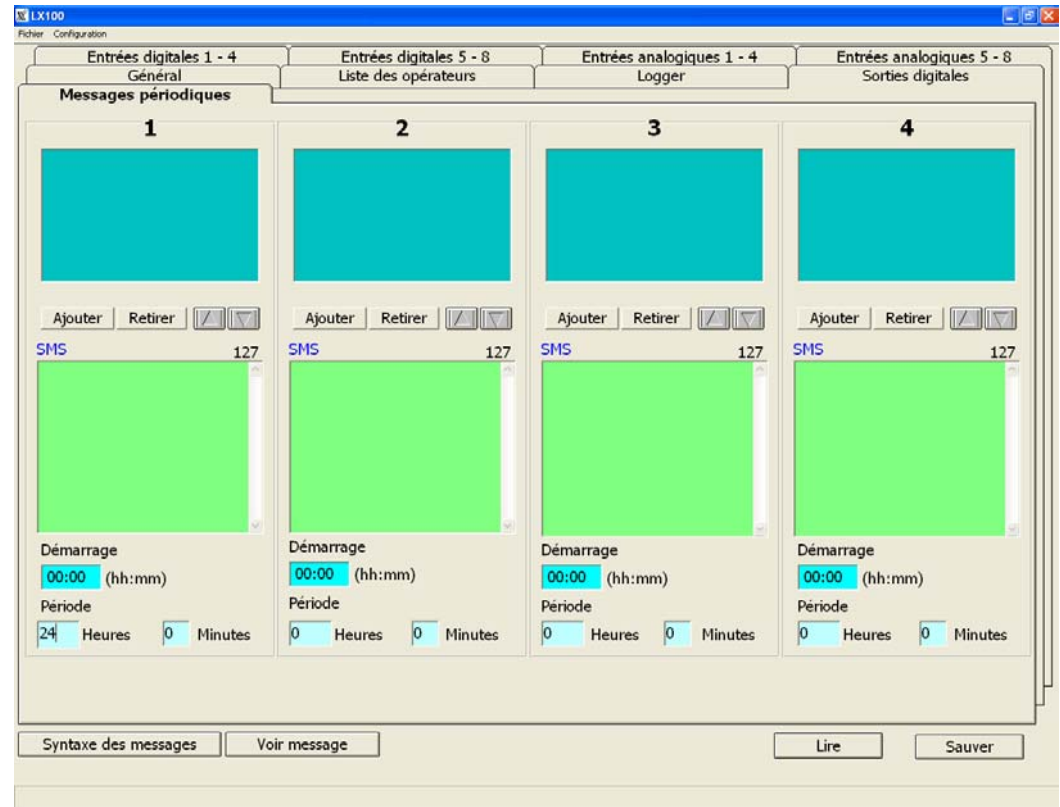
LX100
Fichier Configuration

Entrées digitales 1 - 4 | Entrées digitales 5 - 8 | Entrées analogiques 1 - 4 | Entrées analogiques 5 - 8
Général | Liste des opérateurs | Logger | Sorties digitales
Messages périodiques

1
Ajouter Retirer
SMS 127
Démarrage
00:00 (hh:mm)
Période
24 Heures 0 Minutes

2
Ajouter Retirer
SMS 127
Démarrage
00:00 (hh:mm)
Période
0 Heures 0 Minutes

3
Ajouter Retirer
SMS 127
Démarrage
00:00 (hh:mm)
Période
0 Heures 0 Minutes

4
Ajouter Retirer
SMS 127
Démarrage
00:00 (hh:mm)
Période
0 Heures 0 Minutes

Syntaxe des messages
Voir message
Lire
Sauver